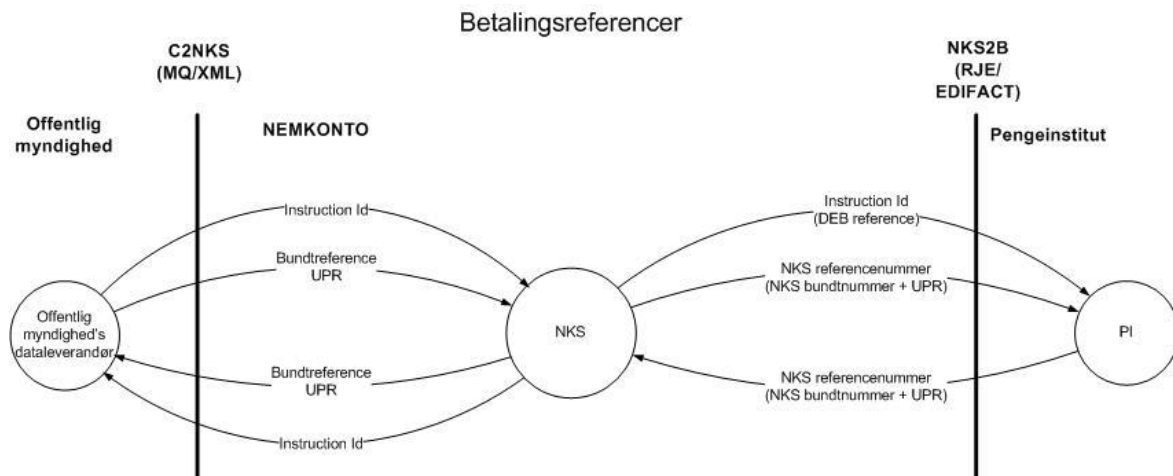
Betalingsreferencer

C2NKS
(MQ/XML)

NKS2B
(RJE/
EDIFACT)

Offentlig
myndighed

NEMKONTO

Pengeinstitut

Instruction Id

Instruction Id
(DEB reference)

Bundtreference
UPR

NKS referencenummer
(NKS bundtnummer + UPR)

Offentlig
myndighed's
dataleverandør

NKS

PI

Bundtreference
UPR

NKS referencenummer
(NKS bundtnummer + UPR)

Instruction Id